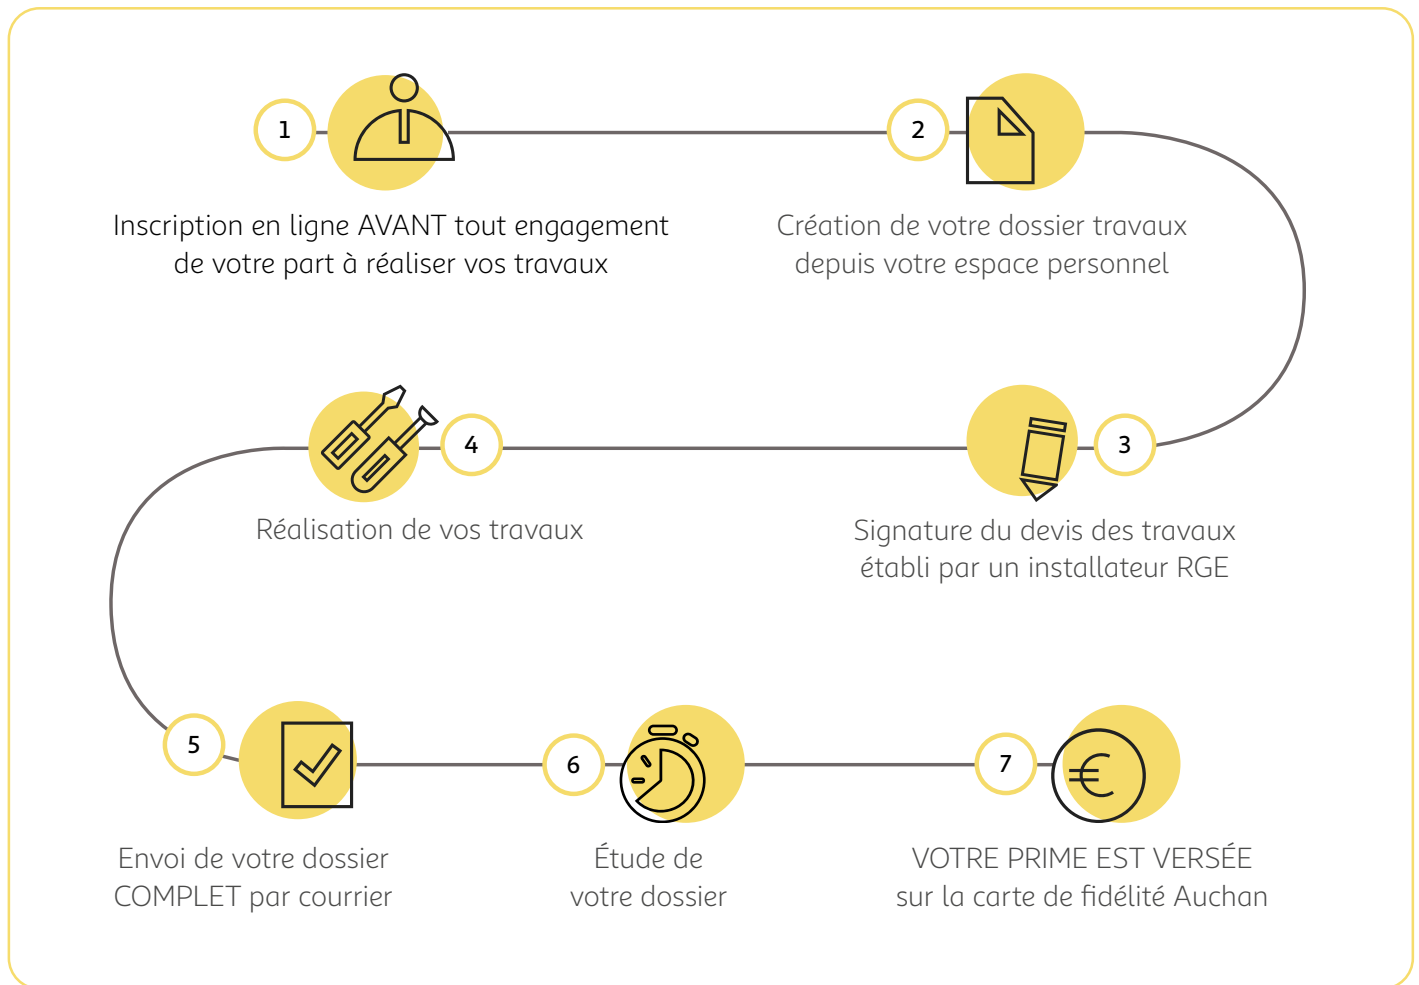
1

Inscription en ligne AVANT tout engagement de votre part à réaliser vos travaux

2

Création de votre dossier travaux depuis votre espace personnel

4

Réalisation de vos travaux

3

Signature du devis des travaux établi par un installateur RGE

5

Envoi de votre dossier COMPLET par courrier

6

Étude de votre dossier

7

VOTRE PRIME EST VERSÉE sur la carte de fidélité Auchan